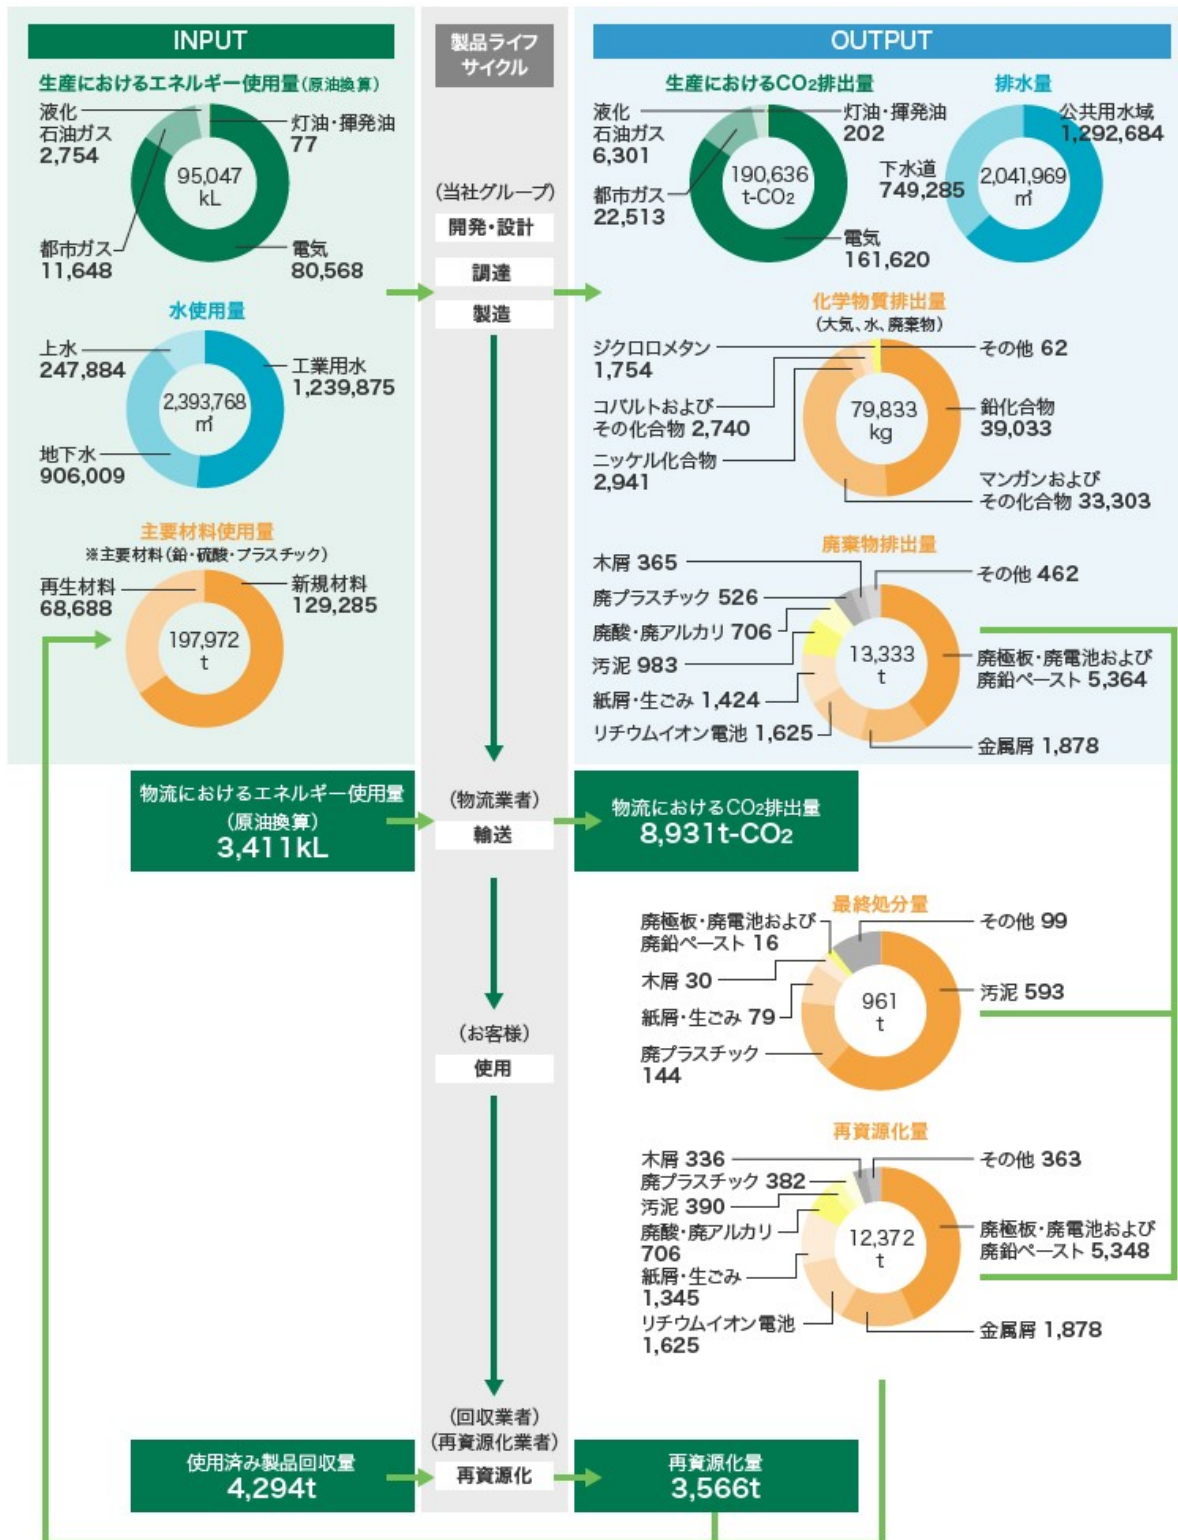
INPUT

生産におけるエネルギー使用量(原油換算)

液化石油ガス 2,754
灯油・揮発油 77
95,047 kL
都市ガス 11,648
電気 80,568

水使用量

上水 247,884
工業用水 1,239,875
2,393,768 ㎥
地下水 906,009

主要材料使用量
※主要材料(鉛・硫酸・プラスチック)

再生材料 68,688
新規材料 129,285
197,972 t

製品ライフサイクル

(当社グループ)
開発・設計
調達
製造

OUTPUT

生産における$CO_2$排出量

液化石油ガス 6,301
灯油・揮発油 202
190,636 t-$CO_2$
都市ガス 22,513
電気 161,620

排水量

公共用水域 1,292,684
下水道 749,285
2,041,969 ㎥

化学物質排出量
(大気、水、廃棄物)

ジクロロメタン 1,754
その他 62
コバルトおよびその化合物 2,740
79,833 kg
鉛化合物 39,033
ニッケル化合物 2,941
マンガンおよびその化合物 33,303

廃棄物排出量

木屑 365
その他 462
廃プラスチック 526
廃酸・廃アルカリ 706
汚泥 983
13,333 t
廃極板・廃電池および廃鉛ペースト 5,364
紙屑・生ごみ 1,424
リチウムイオン電池 1,625
金属屑 1,878

物流におけるエネルギー使用量(原油換算)
3,411kL

(物流業者)
輸送

物流における$CO_2$排出量
8,931t-$CO_2$

最終処分量

廃極板・廃電池および廃鉛ペースト 16
その他 99
木屑 30
961 t
汚泥 593
紙屑・生ごみ 79
廃プラスチック 144

(お客様)
使用

再資源化量

木屑 336
その他 363
廃プラスチック 382
汚泥 390
廃酸・廃アルカリ 706
12,372 t
廃極板・廃電池および廃鉛ペースト 5,348
紙屑・生ごみ 1,345
リチウムイオン電池 1,625
金属屑 1,878

(回収業者)
(再資源化業者)
再資源化

使用済み製品回収量
4,294t

再資源化量
3,566t